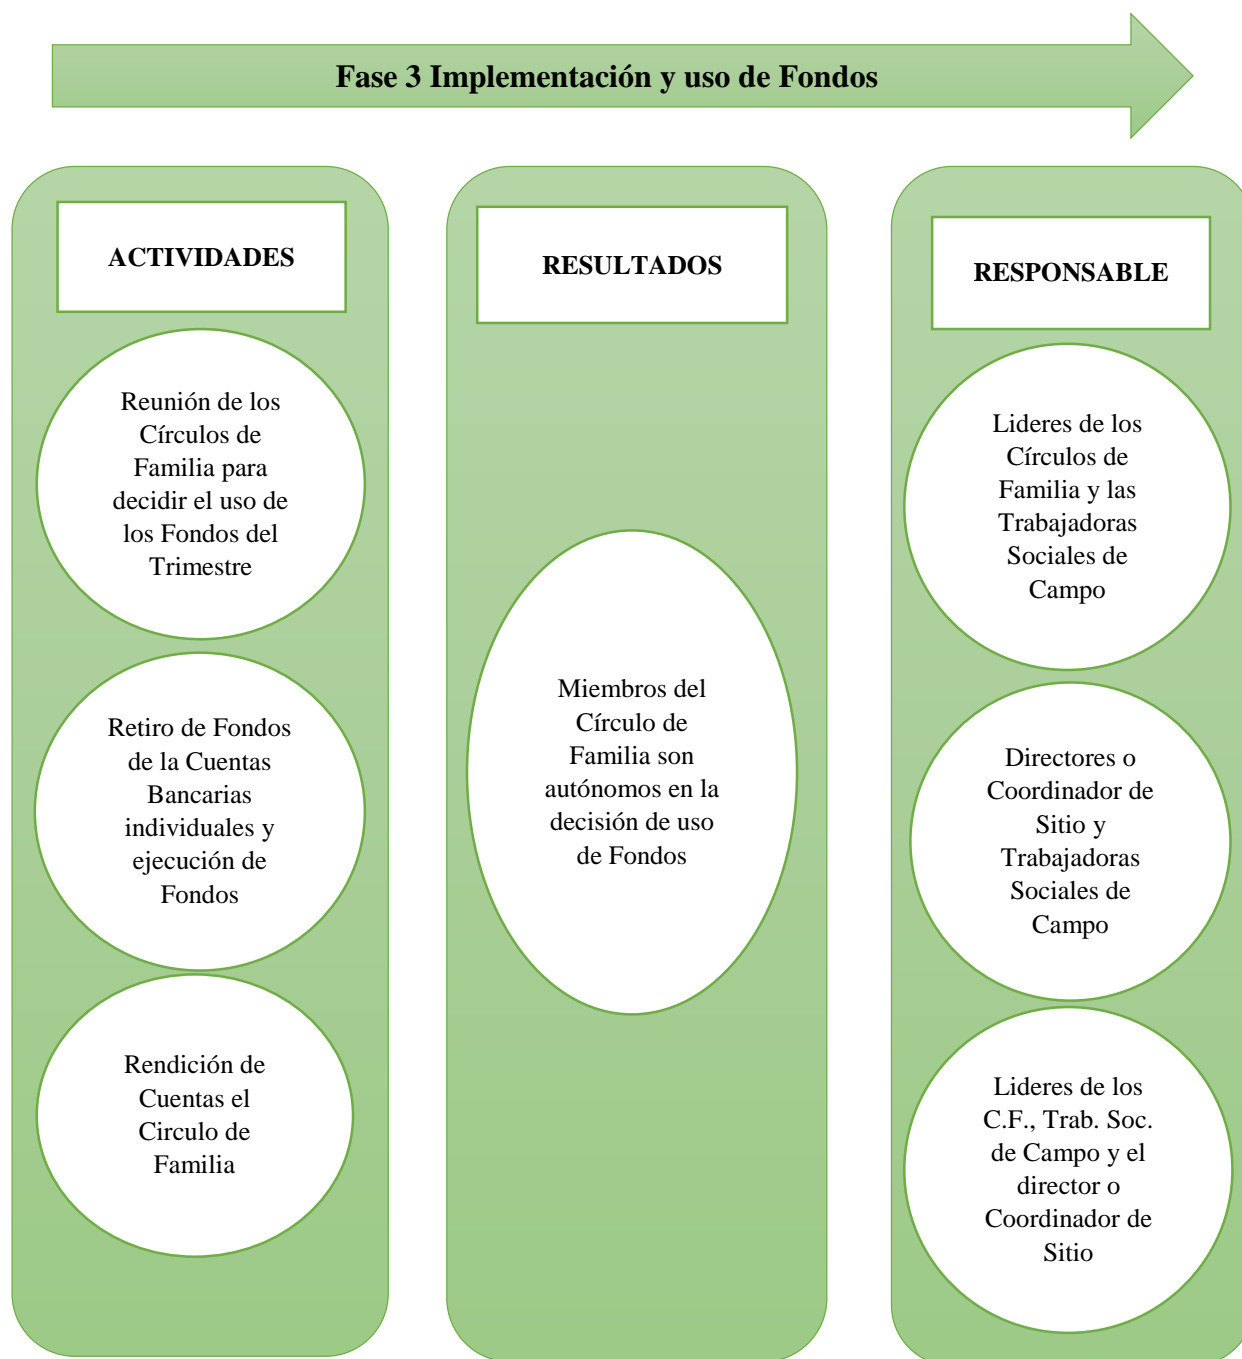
Fase 3 Implementación y uso de Fondos

ACTIVIDADES

Reunión de los Círculos de Familia para decidir el uso de los Fondos del Trimestre

Retiro de Fondos de la Cuentas Bancarias individuales y ejecución de Fondos

Rendición de Cuentas el Circulo de Familia

RESULTADOS

Miembros del Círculo de Familia son autónomos en la decisión de uso de Fondos

RESPONSABLE

Lideres de los Círculos de Familia y las Trabajadoras Sociales de Campo

Directores o Coordinador de Sitio y Trabajadoras Sociales de Campo

Lideres de los C.F., Trab. Soc. de Campo y el director o Coordinador de Sitio